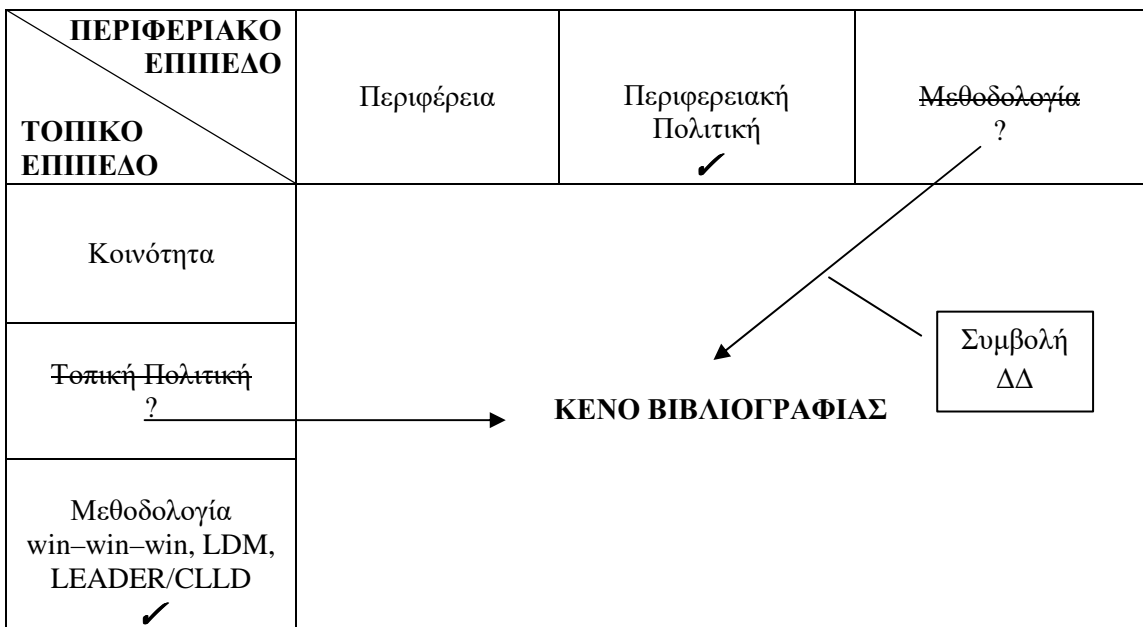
| ΠΕΡΙΦΕΡΙΑΚΟ ΕΠΙΠΕΔΟ / ΤΟΠΙΚΟ ΕΠΙΠΕΔΟ | Περιφέρεια | Περιφερειακή Πολιτική ✓ | ~~Μεθοδολογία~~ ? |
|---|---|---|---|
| Κοινότητα | | | |
| ~~Τοπική Πολιτική~~ ? | ΚΕΝΟ ΒΙΒΛΙΟΓΡΑΦΙΑΣ | | Συμβολή ΔΔ |
| Μεθοδολογία win–win–win, LDM, LEADER/CLLD ✓ | | | |